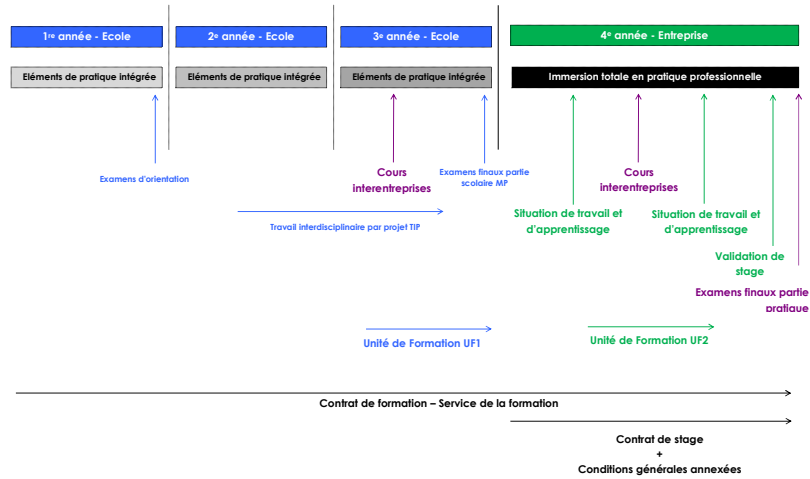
1$^{re}$ année - Ecole

2$^{e}$ année - Ecole

3$^{e}$ année - Ecole

4$^{e}$ année - Entreprise

Eléments de pratique intégrée

Eléments de pratique intégrée

Eléments de pratique intégrée

Immersion totale en pratique professionnelle

Examens d'orientation

Cours interentreprises

Examens finaux partie scolaire MP

Cours interentreprises

Travail interdisciplinaire par projet TIP

Situation de travail et d'apprentissage

Situation de travail et d'apprentissage

Validation de stage

Examens finaux partie pratique

Unité de Formation UF1

Unité de Formation UF2

Contrat de formation – Service de la formation

Contrat de stage
+
Conditions générales annexées